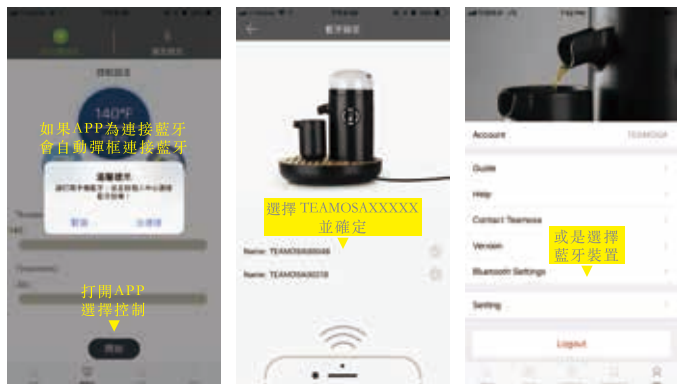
如果APP為連接藍牙
會自動彈框連接藍牙

140°F

溫馨提示

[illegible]

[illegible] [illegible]

打開APP
選擇控制

開始

藍牙設定

選擇 TEAMOSAXXXXX
並確定

Name: TEAMOSA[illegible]

Name: TEAMOSA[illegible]

Account TEAMOSA

Guide

Help

Contact Teamosa

Version

Bluetooth Settings

或是選擇
藍牙裝置

Setting

Logout